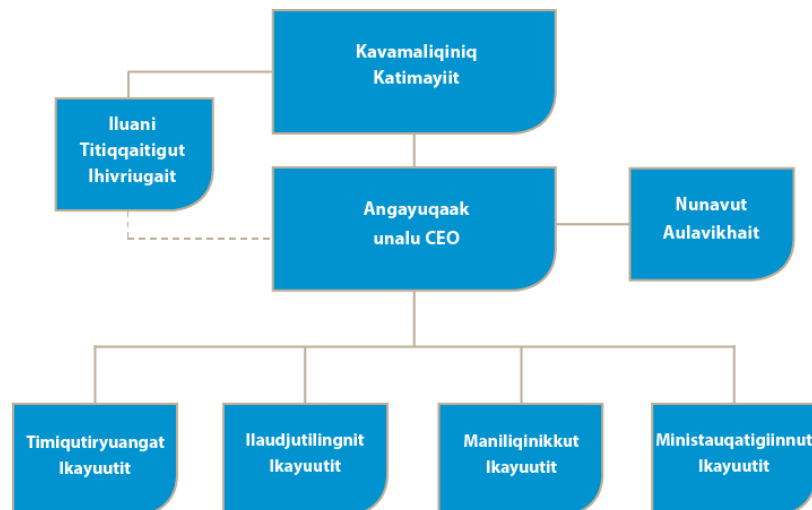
Kavamaliqiniq Katimayiit

Iluani Titiqqaitigut Ihivriugait

Angayuqaak unalu CEO

Nunavut Aulavikhait

Timiqutiryuangat Ikayuutit

Ilaudjutilingnit Ikayuutit

Maniliqinikkut Ikayuutit

Ministauqatigiinnut Ikayuutit